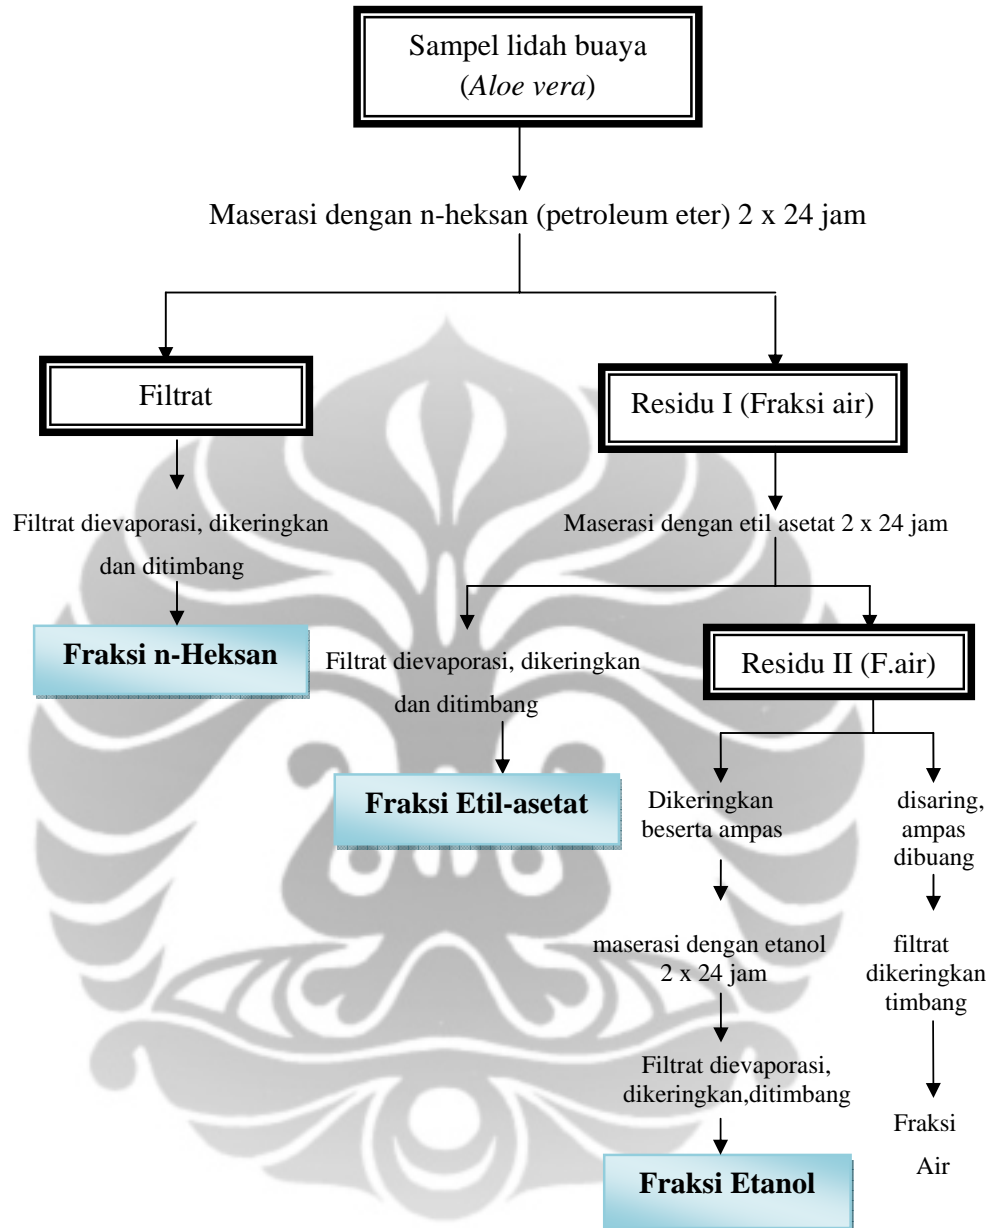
Sampel lidah buaya (*Aloe vera*)

Maserasi dengan n-heksan (petroleum eter) 2 x 24 jam

Filtrat

Residu I (Fraksi air)

Filtrat dievaporasi, dikeringkan dan ditimbang

Maserasi dengan etil asetat 2 x 24 jam

**Fraksi n-Heksan**

Filtrat dievaporasi, dikeringkan dan ditimbang

Residu II (F.air)

**Fraksi Etil-asetat**

Dikeringkan beserta ampas

disaring, ampas dibuang

maserasi dengan etanol 2 x 24 jam

filtrat dikeringkan timbang

Filtrat dievaporasi, dikeringkan,ditimbang

Fraksi Air

**Fraksi Etanol**